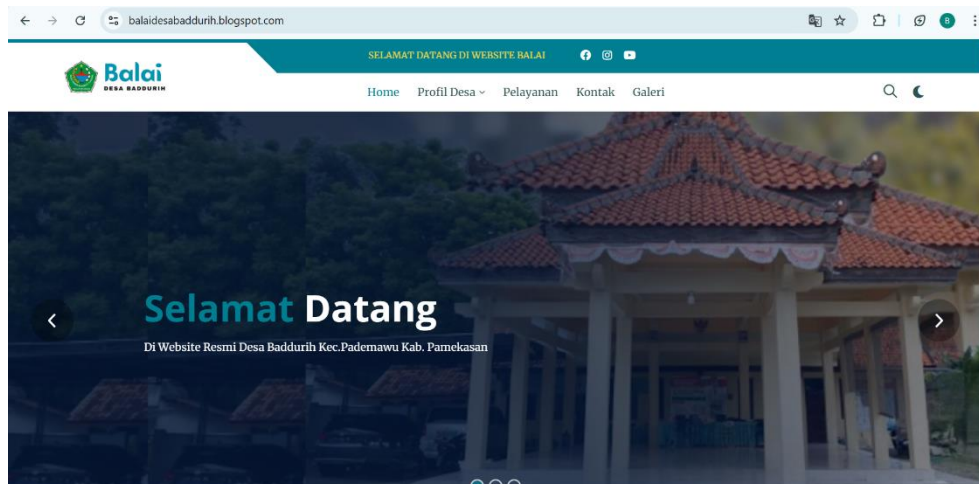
balaidesabaddurih.blogspot.com

SELAMAT DATANG DI WEBSITE BALAI

Balai
DESA BADDURIH

Home Profil Desa Pelayanan Kontak Galeri

Selamat Datang

Di Website Resmi Desa Baddurih Kec.Pademawu Kab. Pamekasan